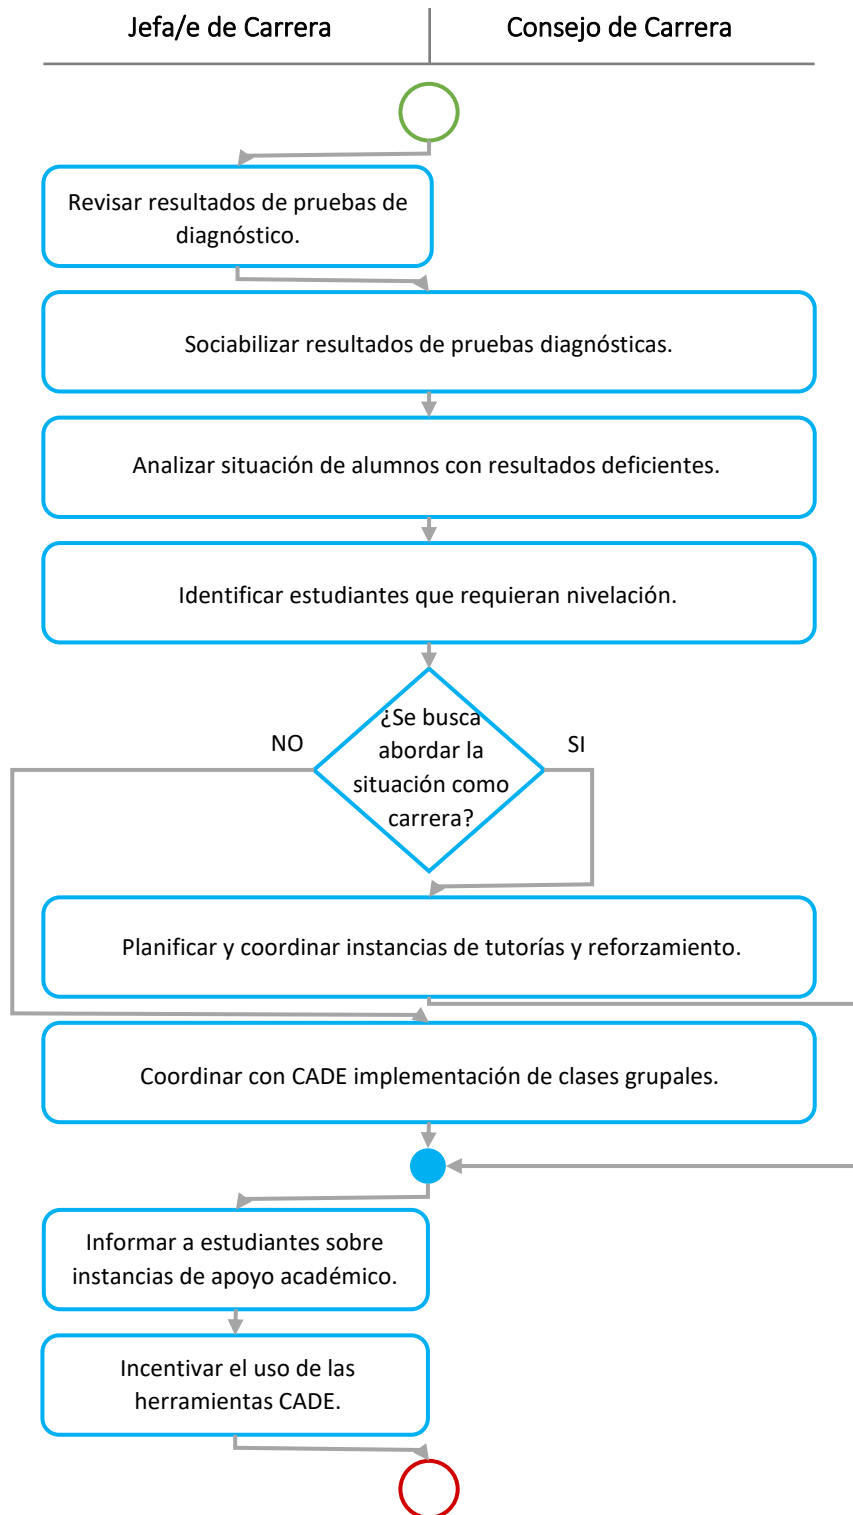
Jefa/e de Carrera

Consejo de Carrera

Revisar resultados de pruebas de diagnóstico.

Sociabilizar resultados de pruebas diagnósticas.

Analizar situación de alumnos con resultados deficientes.

Identificar estudiantes que requieran nivelación.

¿Se busca abordar la situación como carrera?

NO

SI

Planificar y coordinar instancias de tutorías y reforzamiento.

Coordinar con CADE implementación de clases grupales.

Informar a estudiantes sobre instancias de apoyo académico.

Incentivar el uso de las herramientas CADE.